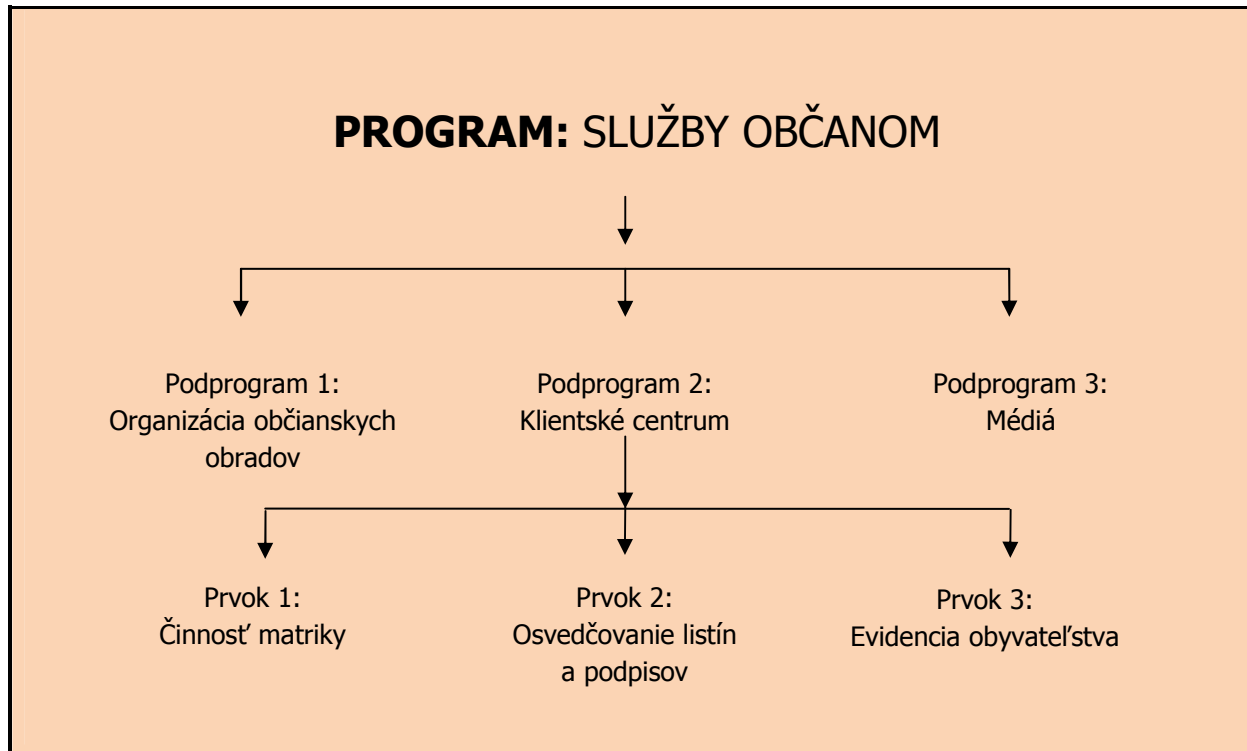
**PROGRAM:** SLUŽBY OBČANOM

Podprogram 1:
Organizácia občianskych obradov

Podprogram 2:
Klientské centrum

Podprogram 3:
Médiá

Prvok 1:
Činnosť matriky

Prvok 2:
Osvedčovanie listín a podpisov

Prvok 3:
Evidencia obyvateľstva